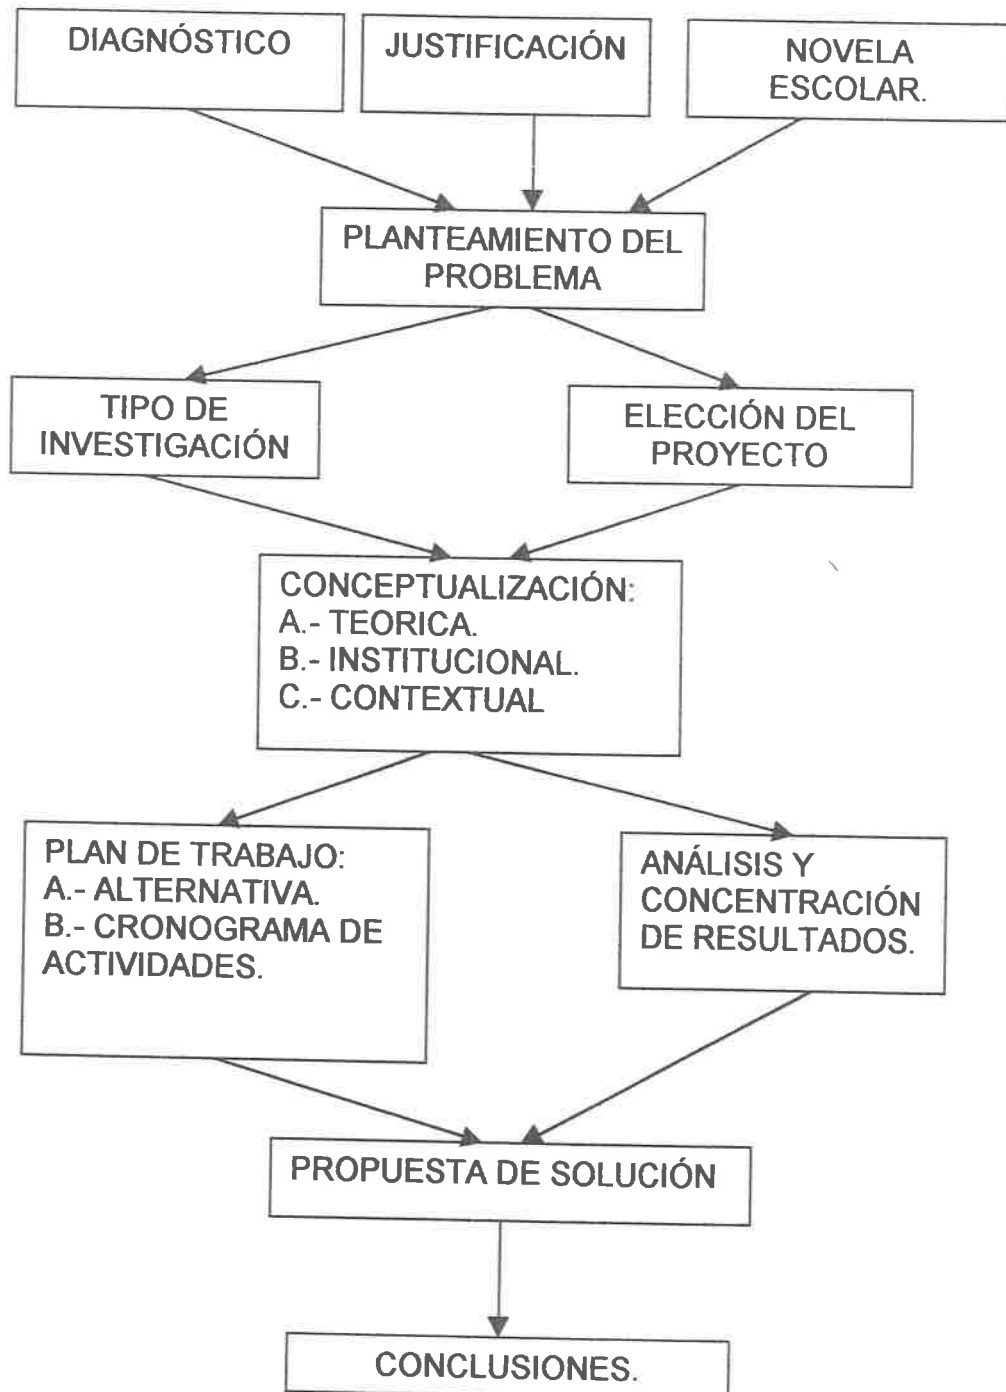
DIAGNÓSTICO

JUSTIFICACIÓN

NOVELA ESCOLAR.

PLANTEAMIENTO DEL PROBLEMA

TIPO DE INVESTIGACIÓN

ELECCIÓN DEL PROYECTO

CONCEPTUALIZACIÓN:
A.- TEORICA.
B.- INSTITUCIONAL.
C.- CONTEXTUAL

PLAN DE TRABAJO:
A.- ALTERNATIVA.
B.- CRONOGRAMA DE ACTIVIDADES.

ANÁLISIS Y CONCENTRACIÓN DE RESULTADOS.

PROPUESTA DE SOLUCIÓN

CONCLUSIONES.